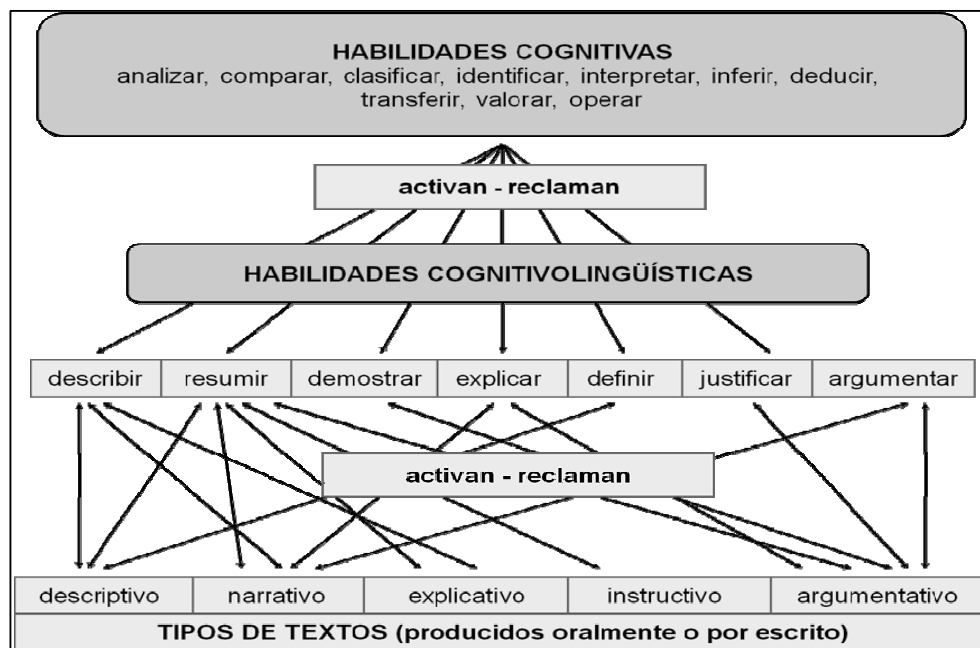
HABILIDADES COGNITIVAS
analizar, comparar, clasificar, identificar, interpretar, inferir, deducir, transferir, valorar, operar

activan - reclaman

HABILIDADES COGNITIVOLINGÜÍSTICAS

| describir | resumir | demostrar | explicar | definir | justificar | argumentar |
|---|---|---|---|---|---|---|

activan - reclaman

| descriptivo | narrativo | explicativo | instructivo | argumentativo |
|---|---|---|---|---|

TIPOS DE TEXTOS (producidos oralmente o por escrito)